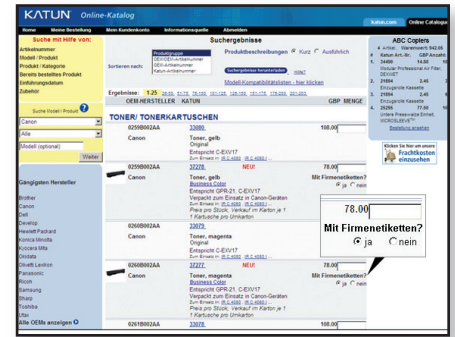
KATUN Online-Katalog

katun.com | Online Catalogue

Home | Meine Bestellung | Mein Kundenkonto | Informationsquelle | Abmelden

Suche mit Hilfe von:
Artikelnummer
Modell / Produkt
Produkt / Kategorie
Bereits bestellte Produkt
Einführungsdatum
Zubehör

Suche Modell / Produkt
Canon
Alle
Modell (optional)
Weiter

Gängigsten Hersteller
Brother
Canon
Dell
Develop
Hewlett Packard
Konica Minolta
Kyocera Mita
Olivetti
Olivetti Lexikon
Panasonic
Ricoh
Samsung
Sharp
Toshiba
Utax
Alle OEMs anzeigen

Suchergebnisse

Sortieren nach: Produktgruppe / OEM/OEM-Artikelnummer / OEM-Artikelnummer / Katun-Artikelnummer

Produktbeschreibungen ◉ Kurz ○ Ausführlich

Suchergebnisse herunterladen | Hilfe?

Modell-Kompatibilitätslisten - hier klicken

Ergebnisse: 1-25 26-50 51-75 76-100 101-125 126-150 151-175 176-200 201-203

OEM-HERSTELLER KATUN GBP MENGE

TONER/ TONERKARTUSCHEN

0259B002AA | Canon | 33080 | Toner, gelb | Original | Entspricht C-EXV17 | Zum Einsatz in: iR C 4080 | iR C 4580 i... | 100.00

0259B002AA | Canon | 37278 NEU! | Toner, gelb | Business Color | Entspricht GPR-21, C-EXV17 | Verpackt zum Einsatz in Canon-Geräten | Zum Einsatz in: iR C 4080 | iR C 4580 i... | Preis pro Stück, Verkauf im Karton je 1 | 1 Kartusche pro Umkarton | Mit Firmenetiketten? ◉ ja ○ nein

0260B002AA | Canon | 33079 | Toner, magenta | Original | Entspricht C-EXV17 | Zum Einsatz in: iR C 4080 | iR C 4580 i... | 100.00

0260B002AA | Canon | 37277 NEU! | Toner, magenta | Business Color | Entspricht GPR-21, C-EXV17 | Verpackt zum Einsatz in Canon-Geräten | Zum Einsatz in: iR C 4080 | iR C 4580 i... | Preis pro Stück, Verkauf im Karton je 1 | 1 Kartusche pro Umkarton | Mit Firmenetiketten? ◉ ja ○ nein

0261B002AA | Canon | 33078 | 100.00

78.00
Mit Firmenetiketten?
◉ ja ○ nein

ABC Copiers
# Artikel: Warenwert: 942.05
# Katun Art.-Nr. GBP Anzahl
1. 34480 14.00 10
Wodular Professional Air Filter, DEX/SET
2. 21884 2.46
Einzugsrolle Kassette
3. 21884 2.46
Einzugsrolle Kassette
4. 25265 77.00 10
Untere Pressewalze Einheit, MICROSLEEVE™
Bestellung ansehen

Klicken Sie hier um unsere Frachtkosten einzusehen